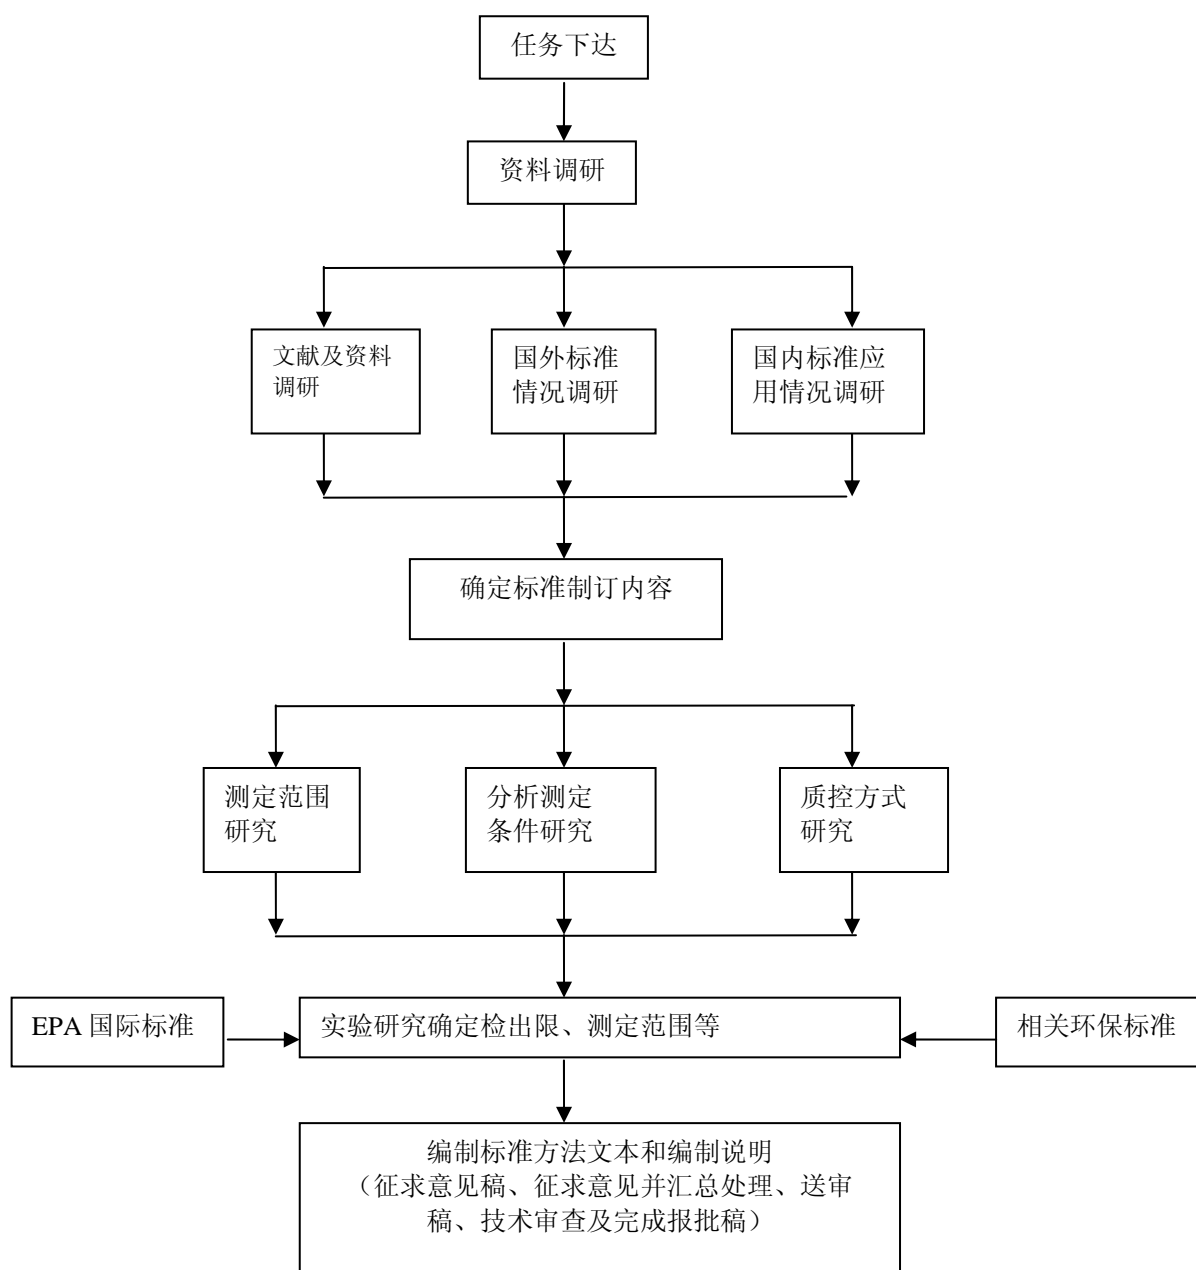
任务下达

资料调研

文献及资料调研

国外标准情况调研

国内标准应用情况调研

确定标准制订内容

测定范围研究

分析测定条件研究

质控方式研究

EPA 国际标准

实验研究确定检出限、测定范围等

相关环保标准

编制标准方法文本和编制说明
（征求意见稿、征求意见并汇总处理、送审稿、技术审查及完成报批稿）